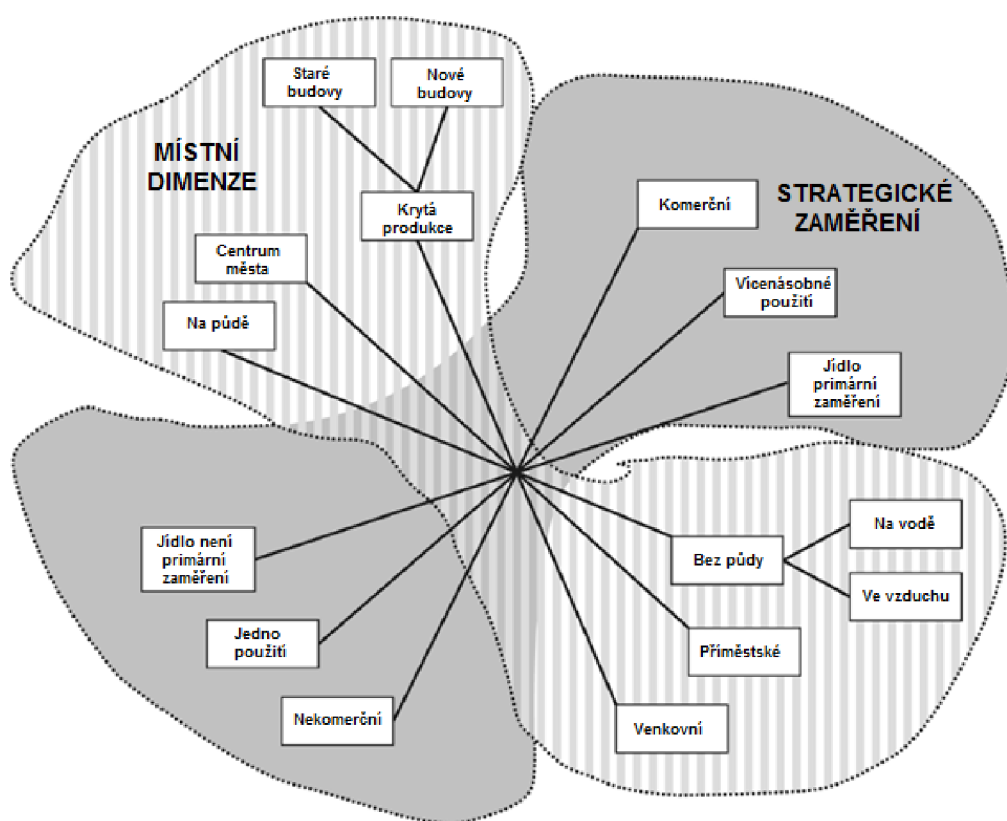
Staré budovy

Nové budovy

MÍSTNÍ DIMENZE

Krytá produkce

Centrum města

Na půdě

Komerční

STRATEGICKÉ ZAMĚŘENÍ

Vícenásobné použití

Jídlo primární zaměření

Jídlo není primární zaměření

Jedno použití

Nekomerční

Bez půdy

Na vodě

Ve vzduchu

Příměstské

Venkovní